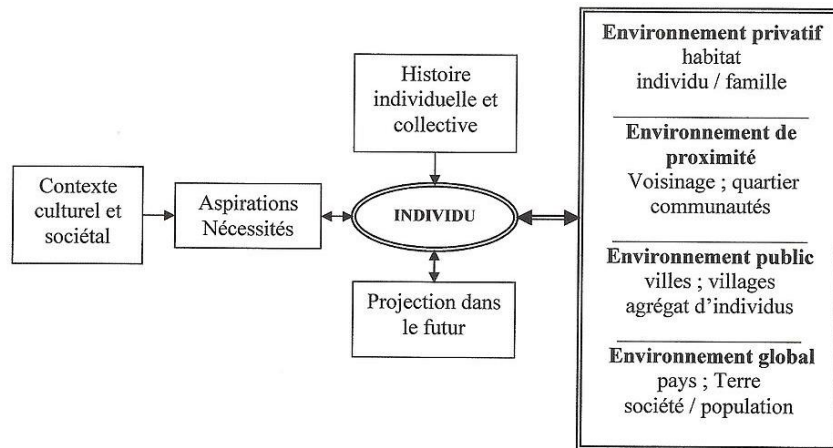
Contexte culturel et sociétal

Aspirations
Nécessités

Histoire individuelle et collective

INDIVIDU

Projection dans le futur

**Environnement privatif**
habitat
individu / famille

**Environnement de proximité**
Voisinage ; quartier
communautés

**Environnement public**
villes ; villages
agrégat d'individus

**Environnement global**
pays ; Terre
société / population